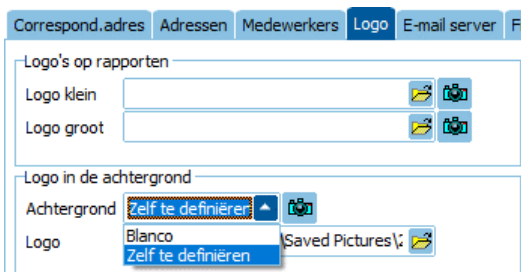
Correspond.adres | Adressen | Medewerkers | Logo | E-mail server | F

Logo's op rapporten

Logo klein

Logo groot

Logo in de achtergrond

Achtergrond Zelf te definiëren

Logo \Saved Pictures\

Blanco

Zelf te definiëren